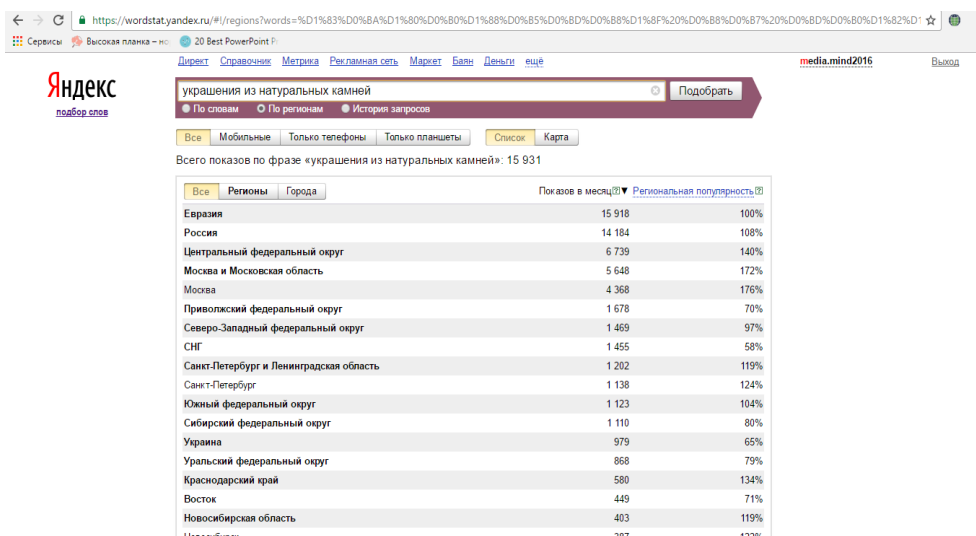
https://wordstat.yandex.ru/#!/regions?words=%D1%83%D0%BA%D1%80%D0%B0%D1%88%D0%B5%D0%BD%D0%B8%D1%8F%20%D0%B8%D0%B7%20%D0%BD%D0%B0%D1%82%D1

Сервисы Высокая планка – но 20 Best PowerPoint P

Директ Справочник Метрика Рекламная сеть Маркет Баян Деньги ещё

media.mind2016 Выход

Яндекс
подбор слов

украшения из натуральных камней
Подобрать

По словам По регионам История запросов

Все Мобильные Только телефоны Только планшеты Список Карта

Всего показов по фразе «украшения из натуральных камней»: 15 931

Все Регионы Города

| | Показов в месяц ▼ | Региональная популярность |
|---|---|---|
| Евразия | 15 918 | 100% |
| Россия | 14 184 | 108% |
| Центральный федеральный округ | 6 739 | 140% |
| Москва и Московская область | 5 648 | 172% |
| Москва | 4 368 | 176% |
| Приволжский федеральный округ | 1 678 | 70% |
| Северо-Западный федеральный округ | 1 469 | 97% |
| СНГ | 1 455 | 58% |
| Санкт-Петербург и Ленинградская область | 1 202 | 119% |
| Санкт-Петербург | 1 138 | 124% |
| Южный федеральный округ | 1 123 | 104% |
| Сибирский федеральный округ | 1 110 | 80% |
| Украина | 979 | 65% |
| Уральский федеральный округ | 868 | 79% |
| Краснодарский край | 580 | 134% |
| Восток | 449 | 71% |
| Новосибирская область | 403 | 119% |
| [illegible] | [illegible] | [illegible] |